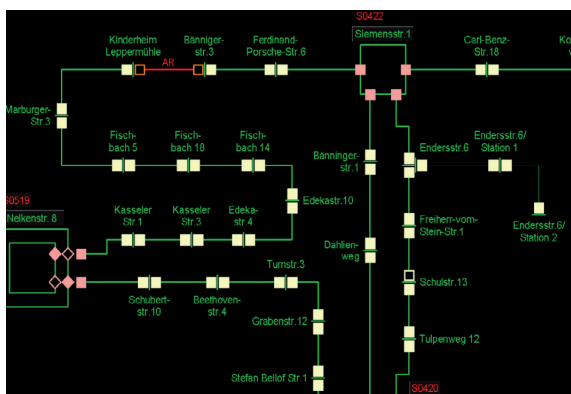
S0422
Siemensstr.1
Kinderheim Leppermühle
AR
Bänniger-str.3
Ferdinand-Porsche-Str.6
Carl-Benz-Str.18
Ko
Marburger-Str.3
Fisch-bach 5
Fisch-bach 18
Fisch-bach 14
Bänninger-str.1
Endersstr.6
Endersstr.6/ Station 1
Edekastr.10
Endersstr.6/ Station 2
S0519
Nelkenstr. 8
Kasseler Str.1
Kasseler Str.3
Edeka-str.4
Freiherr-vom-Stein-Str.1
Dahlien-weg
Schulstr.13
Turnstr.3
Schubert-str.10
Beethoven-str.4
Grabenstr.12
Tulpenweg 12
Stefan Bellof Str 1
S0420